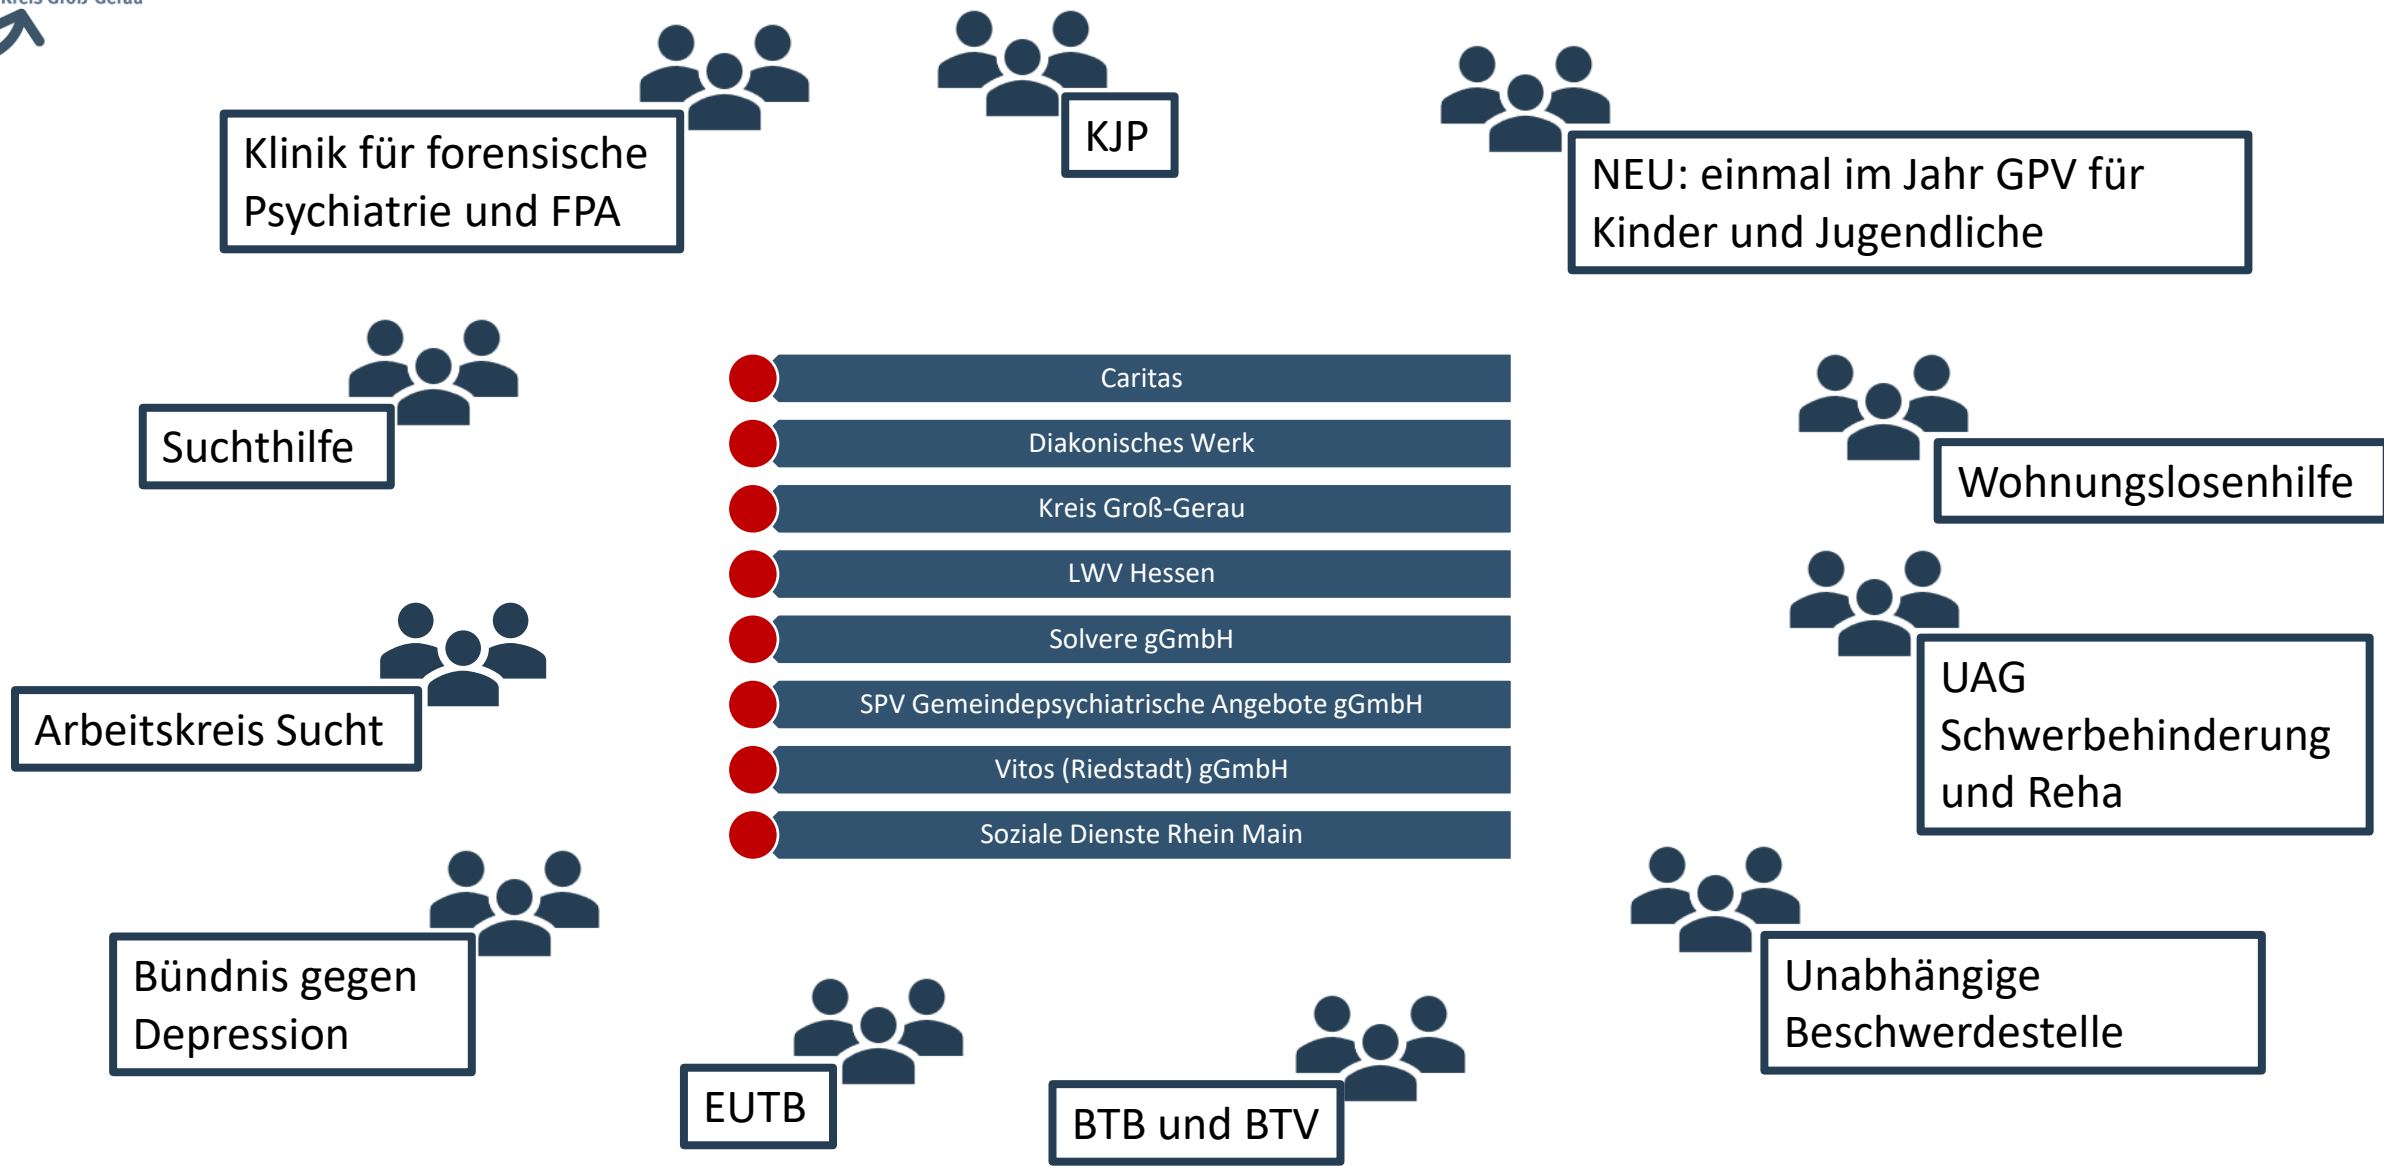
Kreis Groß-Gerau

Klinik für forensische Psychiatrie und FPA

KJP

NEU: einmal im Jahr GPV für Kinder und Jugendliche

Suchthilfe

Caritas

Diakonisches Werk

Kreis Groß-Gerau

LWV Hessen

Solvere gGmbH

SPV Gemeindepsychiatrische Angebote gGmbH

Vitos (Riedstadt) gGmbH

Soziale Dienste Rhein Main

Wohnungslosenhilfe

Arbeitskreis Sucht

UAG Schwerbehinderung und Reha

Bündnis gegen Depression

Unabhängige Beschwerdestelle

EUTB

BTB und BTV